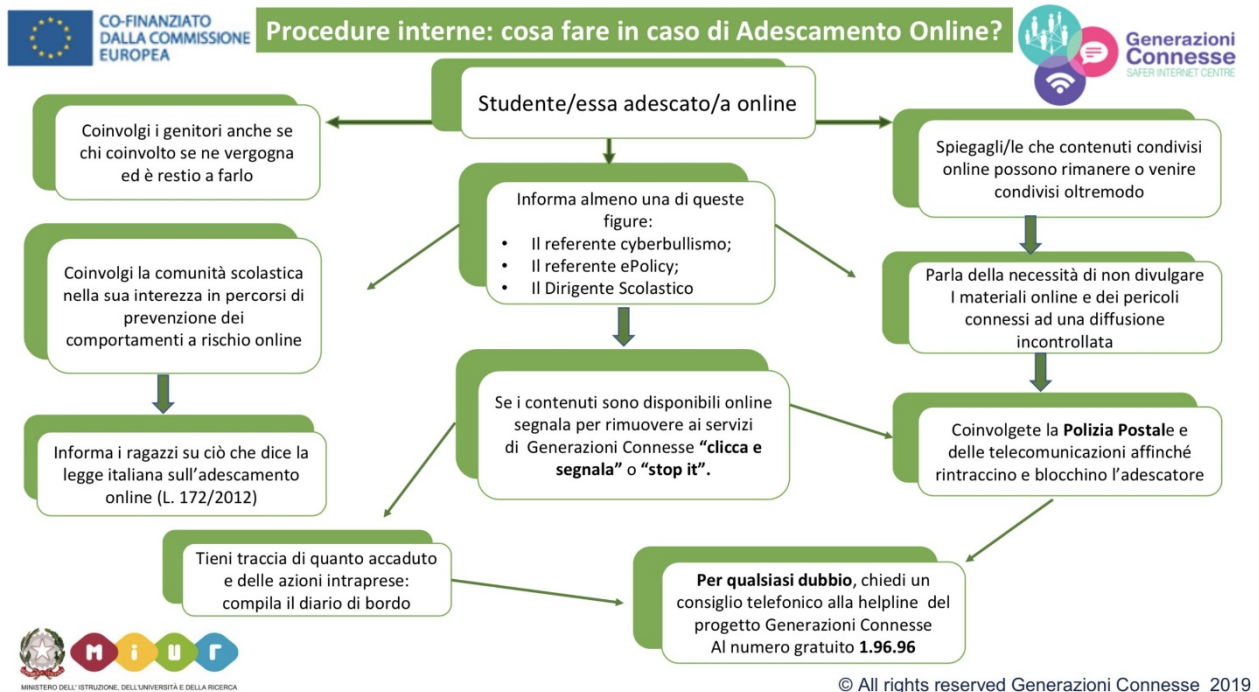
CO-FINANZIATO DALLA COMMISSIONE EUROPEA

Procedure interne: cosa fare in caso di Adescamento Online?

Generazioni Connesse
SAFER INTERNET CENTRE

Studente/essa adescato/a online

Coinvolgi i genitori anche se chi coinvolto se ne vergogna ed è restio a farlo

Spiegagli/le che contenuti condivisi online possono rimanere o venire condivisi oltremodo

Informa almeno una di queste figure:
• Il referente cyberbullismo;
• Il referente ePolicy;
• Il Dirigente Scolastico

Coinvolgi la comunità scolastica nella sua interezza in percorsi di prevenzione dei comportamenti a rischio online

Parla della necessità di non divulgare I materiali online e dei pericoli connessi ad una diffusione incontrollata

Se i contenuti sono disponibili online segnala per rimuovere ai servizi di Generazioni Connesse **“clicca e segnala”** o **“stop it”.**

Informa i ragazzi su ciò che dice la legge italiana sull’adescamento online (L. 172/2012)

Coinvolgete la **Polizia Postal**e e delle telecomunicazioni affinché rintraccino e blocchino l’adescatore

Tieni traccia di quanto accaduto e delle azioni intraprese: compila il diario di bordo

**Per qualsiasi dubbio**, chiedi un consiglio telefonico alla helpline del progetto Generazioni Connesse Al numero gratuito **1.96.96**

MIUR
MINISTERO DELL'ISTRUZIONE, DELL'UNIVERSITÀ E DELLA RICERCA

© All rights reserved Generazioni Connesse 2019